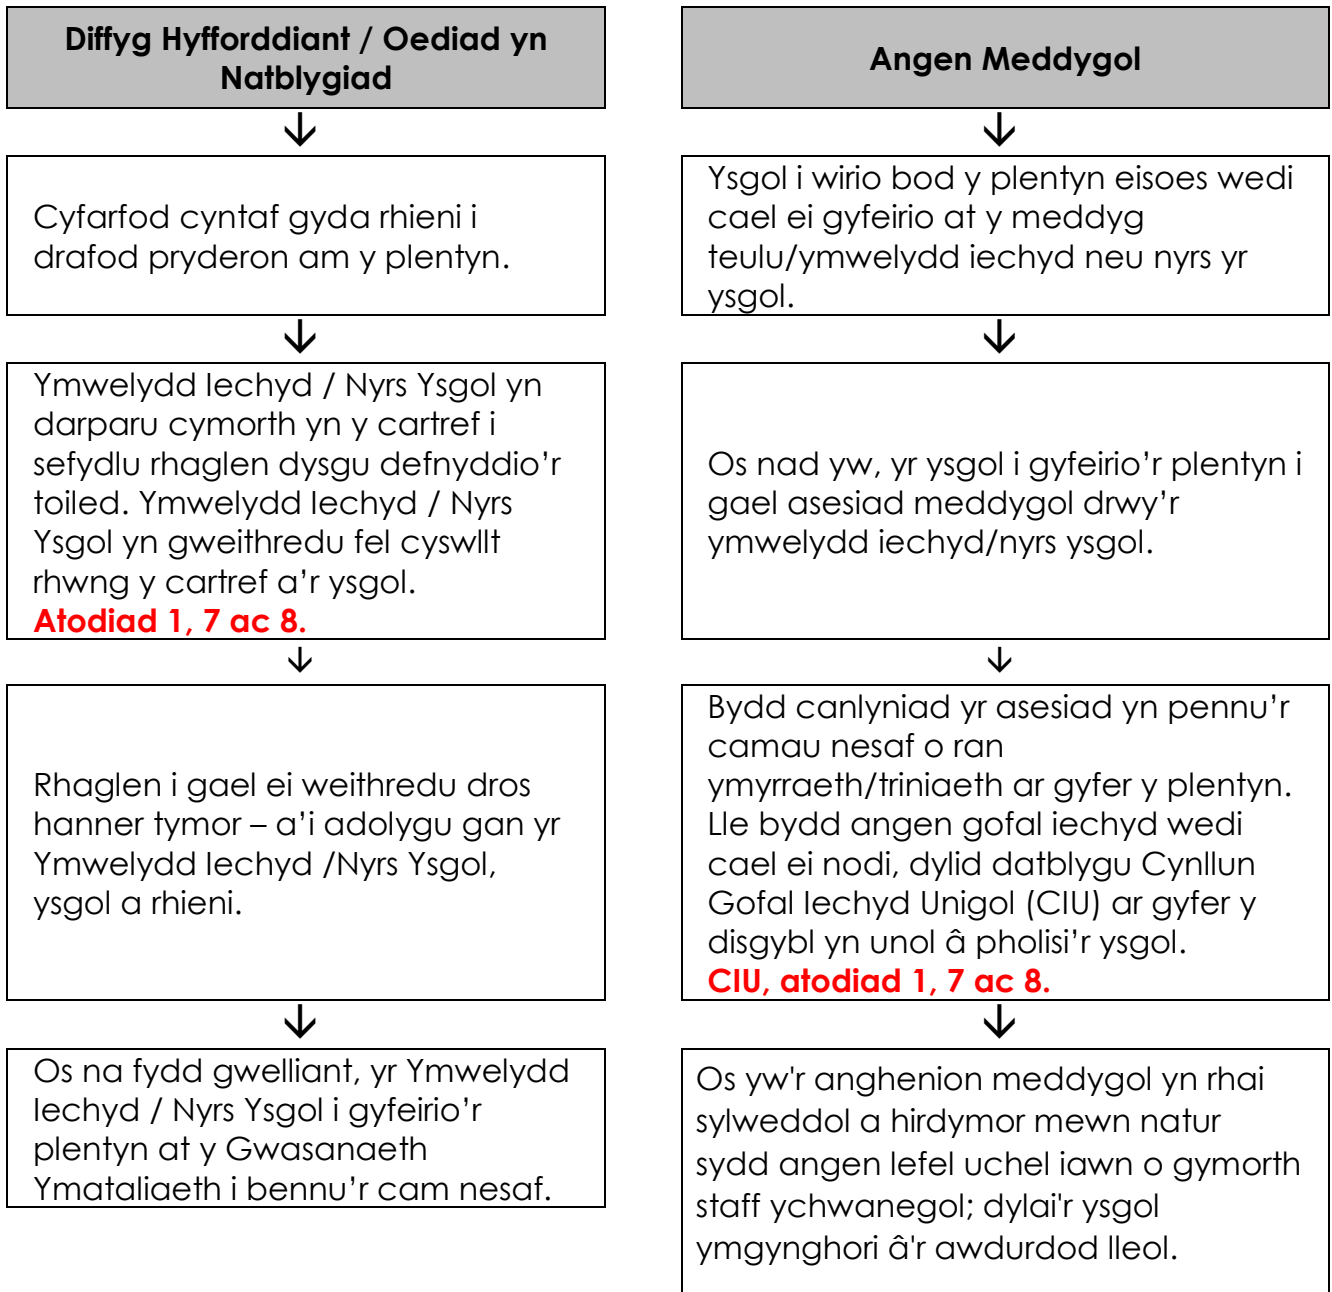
Diffyg Hyfforddiant / Oediad yn Natblygiad

Cyfarfod cyntaf gyda rhieni i drafod pryderon am y plentyn.

Ymwelydd Iechyd / Nyrs Ysgol yn darparu cymorth yn y cartref i sefydlu rhaglen dysgu defnyddio'r toiled. Ymwelydd Iechyd / Nyrs Ysgol yn gweithredu fel cyswllt rhwng y cartref a'r ysgol.
Atodiad 1, 7 ac 8.

Rhaglen i gael ei weithredu dros hanner tymor – a'i adolygu gan yr Ymwelydd Iechyd /Nyrs Ysgol, ysgol a rhieni.

Os na fydd gwelliant, yr Ymwelydd Iechyd / Nyrs Ysgol i gyfeirio'r plentyn at y Gwasanaeth Ymataliaeth i bennu'r cam nesaf.

Angen Meddygol

Ysgol i wirio bod y plentyn eisoes wedi cael ei gyfeirio at y meddyg teulu/ymwelydd iechyd neu nyrs yr ysgol.

Os nad yw, yr ysgol i gyfeirio'r plentyn i gael asesiad meddygol drwy'r ymwelydd iechyd/nyrs ysgol.

Bydd canlyniad yr asesiad yn pennu'r camau nesaf o ran ymyrraeth/triniaeth ar gyfer y plentyn. Lle bydd angen gofal iechyd wedi cael ei nodi, dylid datblygu Cynllun Gofal Iechyd Unigol (CIU) ar gyfer y disgybl yn unol â pholisi'r ysgol.
CIU, atodiad 1, 7 ac 8.

Os yw'r anghenion meddygol yn rhai sylweddol a hirdymor mewn natur sydd angen lefel uchel iawn o gymorth staff ychwanegol; dylai'r ysgol ymgynghori â'r awdurdod lleol.